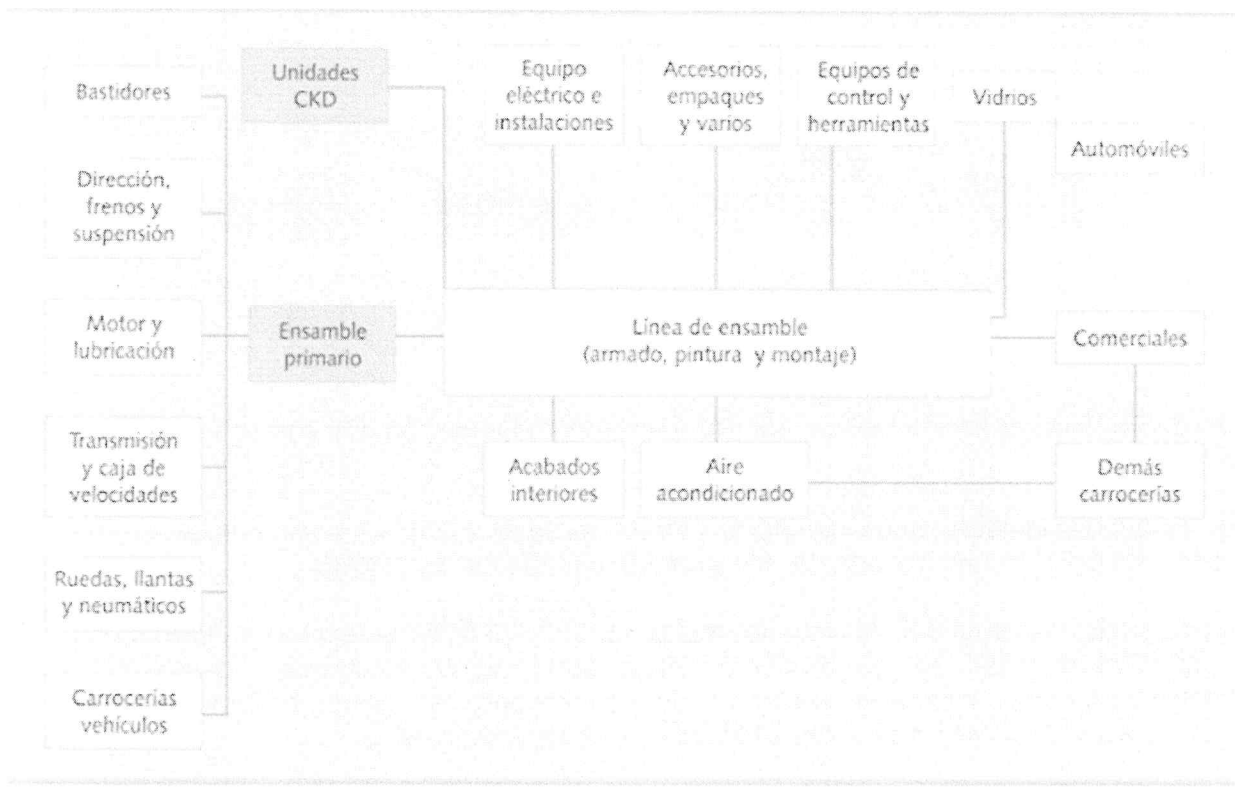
Bastidores

Dirección, frenos y suspensión

Motor y lubricación

Transmisión y caja de velocidades

Ruedas, llantas y neumáticos

Carrocerías vehículos

Unidades CKD

Ensamble primario

Equipo eléctrico e instalaciones

Accesorios, empaques y varios

Equipos de control y herramientas

Vidrios

Automóviles

Línea de ensamble (armado, pintura y montaje)

Comerciales

Acabados interiores

Aire acondicionado

Demás carrocerías